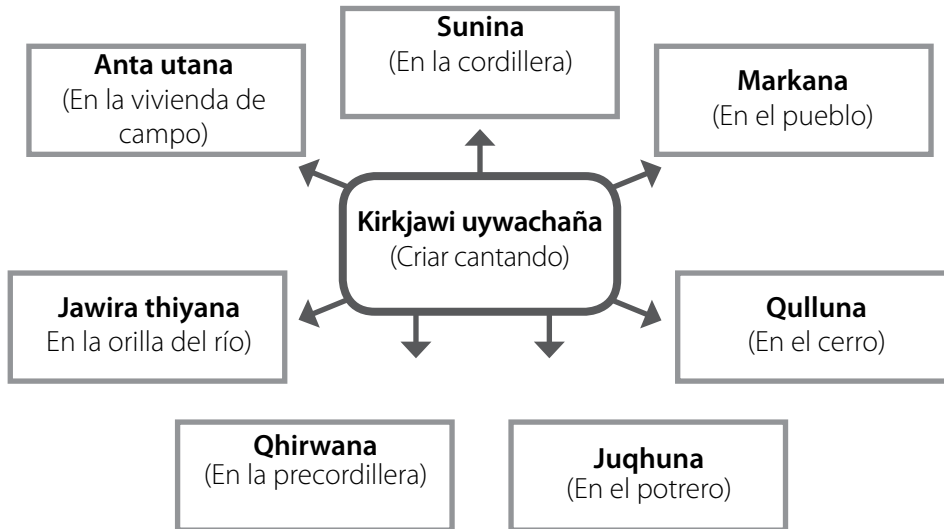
Sunina
(En la cordillera)

Anta utana
(En la vivienda de campo)

Markana
(En el pueblo)

Kirkjawi uywachaña
(Criar cantando)

Jawira thiyana
En la orilla del río)

Qulluna
(En el cerro)

Qhirwana
(En la precordillera)

Juqhuna
(En el potrero)